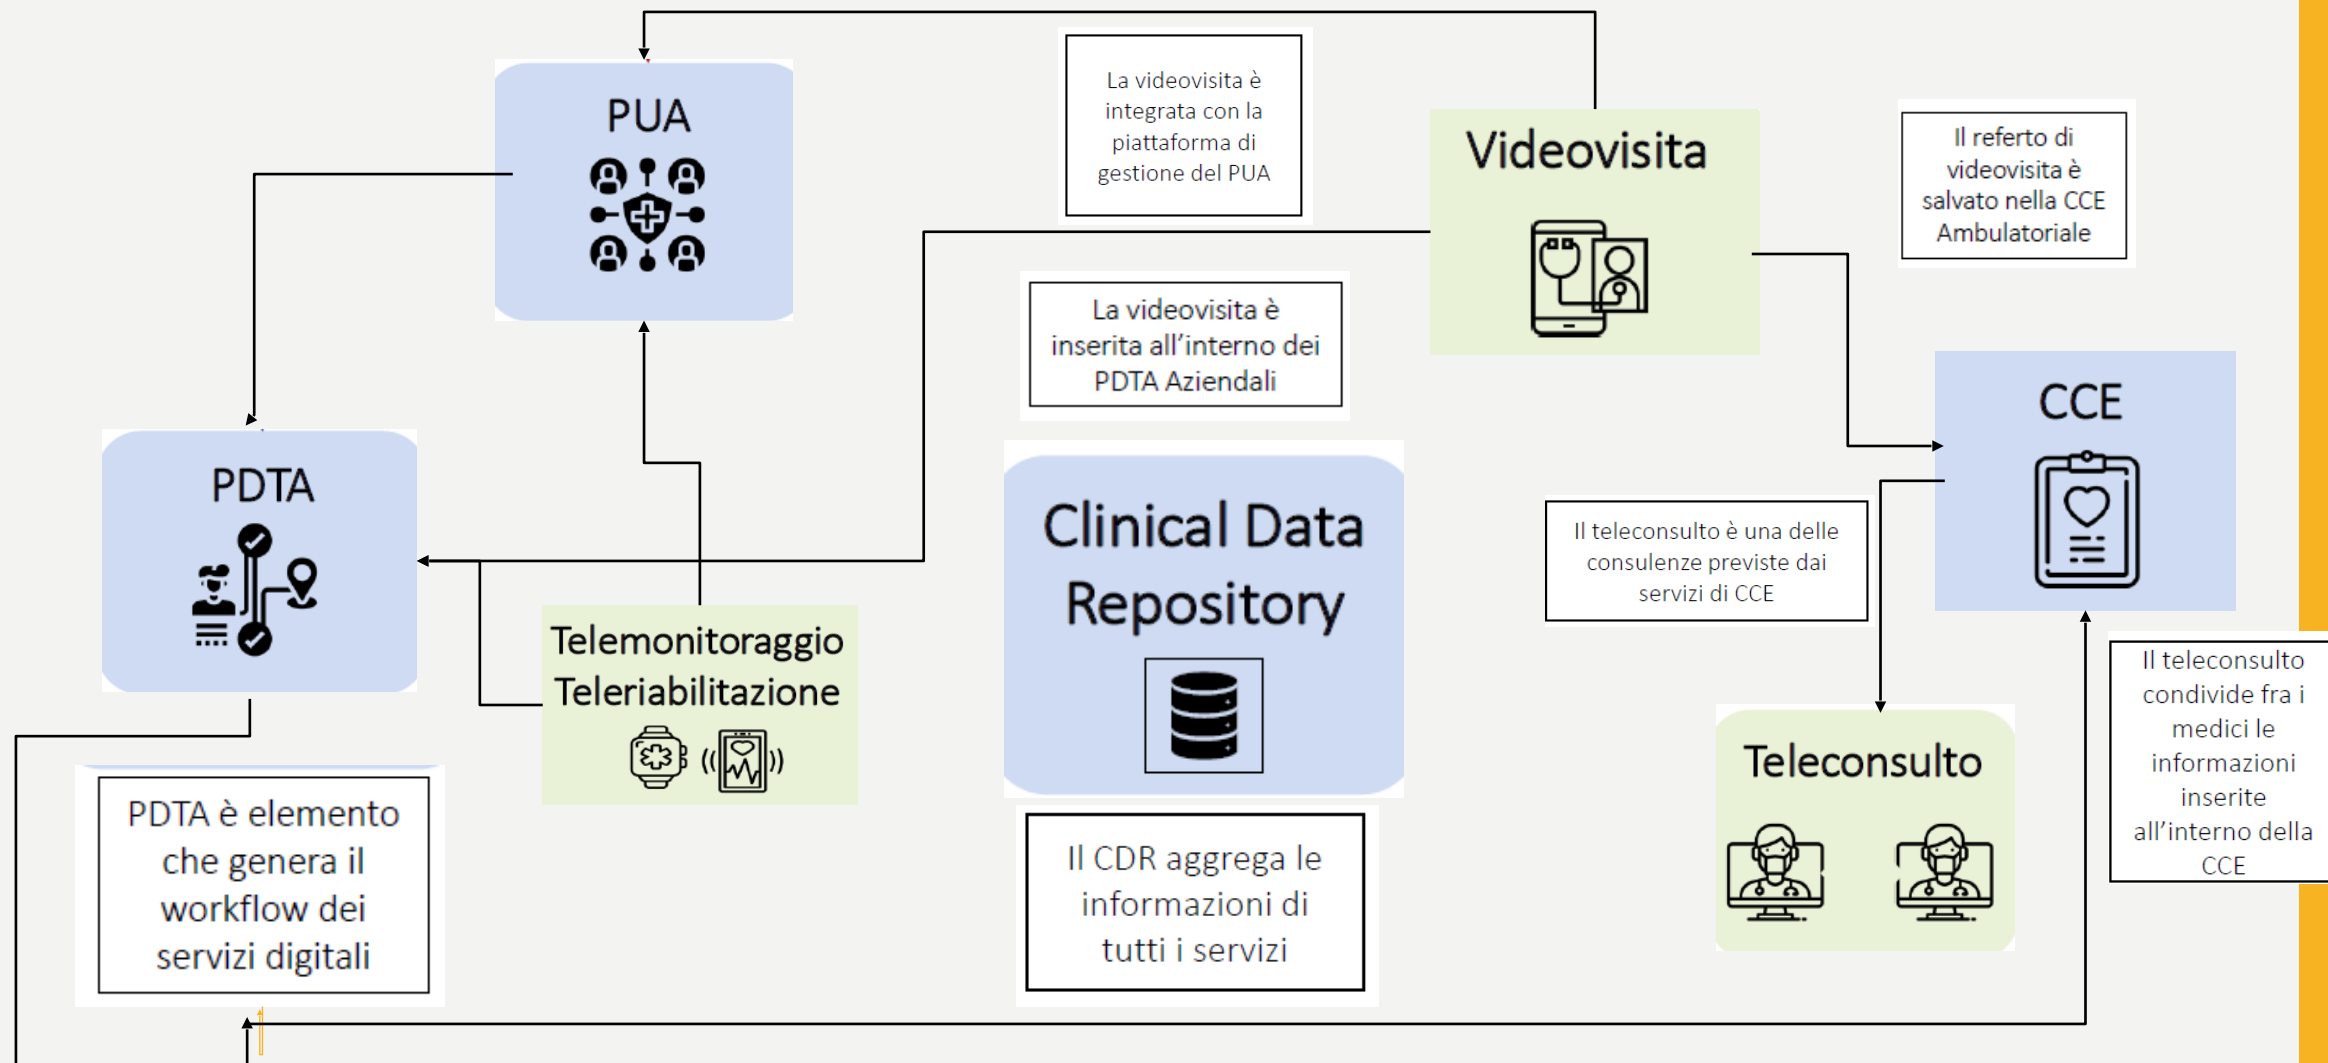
PUA

La videovisita è integrata con la piattaforma di gestione del PUA

Videovisita

Il referto di videovisita è salvato nella CCE Ambulatoriale

La videovisita è inserita all'interno dei PDTA Aziendali

CCE

PDTA

Clinical Data Repository

Il teleconsulto è una delle consulenze previste dai servizi di CCE

Telemonitoraggio Teleriabilitazione

Teleconsulto

Il teleconsulto condivide fra i medici le informazioni inserite all'interno della CCE

PDTA è elemento che genera il workflow dei servizi digitali

Il CDR aggrega le informazioni di tutti i servizi